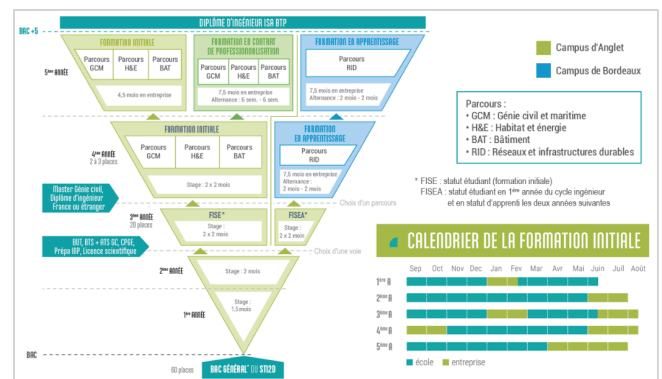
DIPLÔME D'INGÉNIEUR ISA BTP

BAC +5

FORMATION INITIALE

FORMATION EN CONTRAT DE PROFESSIONNALISATION

FORMATION EN APPRENTISSAGE

5ème ANNÉE

| Parcours GCM | Parcours H&E | Parcours BAT |
|---|---|---|

4,5 mois en entreprise

| Parcours GCM | Parcours H&E | Parcours BAT |
|---|---|---|

7,5 mois en entreprise
Alternance : 6 sem. - 6 sem.

Parcours RID

7,5 mois en entreprise
Alternance : 2 mois - 2 mois

Campus d'Anglet

Campus de Bordeaux

Parcours :
• GCM : Génie civil et maritime
• H&E : Habitat et énergie
• BAT : Bâtiment
• RID : Réseaux et infrastructures durables

4ème ANNÉE
2 à 3 places

FORMATION INITIALE

| Parcours GCM | Parcours H&E | Parcours BAT |
|---|---|---|

Stage : 2 x 2 mois

FORMATION EN APPRENTISSAGE

Parcours RID

7,5 mois en entreprise
Alternance :
2 mois - 2 mois

* FISE : statut étudiant (formation initiale)
FISEA : statut étudiant en 1ère année du cycle ingénieur et en statut d'apprenti les deux années suivantes

Master Génie civil, Diplôme d'ingénieur France ou étranger

Choix d'un parcours

3ème ANNÉE
20 places

FISE*
Stage :
2 x 2 mois

FISEA*
Stage :
2 x 2 mois

CALENDRIER DE LA FORMATION INITIALE

BUT, BTS + ATS GC, CPGE, Prépa INP, Licence scientifique

Choix d'une voie

2ème ANNÉE

Stage : 2 mois

1ère ANNÉE

Stage :
1,5 mois

| | Sep | Oct | Nov | Dec | Jan | Fév | Mar | Avr | Mai | Juin | Juil | Août |
|---|---|---|---|---|---|---|---|---|---|---|---|---|
| 1ère A | | | | | | | | | | | | |
| 2ème A | | | | | | | | | | | | |
| 3ème A | | | | | | | | | | | | |
| 4ème A | | | | | | | | | | | | |
| 5ème A | | | | | | | | | | | | |

école
entreprise

BAC

60 places

BAC GÉNÉRAL* OU STI2D